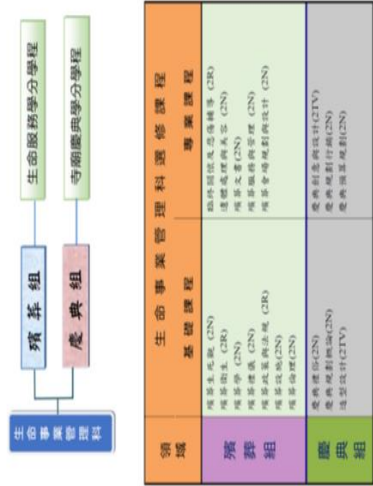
生命事業管理科

殯葬組

慶典組

生命服務學分學程

寺廟慶典學分學程

| 領域 | 生命事業管理科選修課程 基礎課程 | 專業課程 |
|---|---|---|
| 殯葬組 | 殯葬生死觀(2N) 殯葬衛生(2R) 殯葬學(2N) 殯葬禮儀(2N) 殯葬政策與法規(2R) 殯葬設施(2N) 殯葬倫理(2N) | 臨終關懷及悲傷輔導(2R) 遺體處理與美容(2N) 殯葬文書(2N) 殯葬服務管理(2N) 殯葬會場規劃與設計(2N) |
| 慶典組 | 慶典禮俗(2N) 慶典規劃概論(2N) 造型設計(2TV) | 慶典創意與設計(2TV) 慶典規劃行銷(2N) 慶典儀式規劃(2N) |